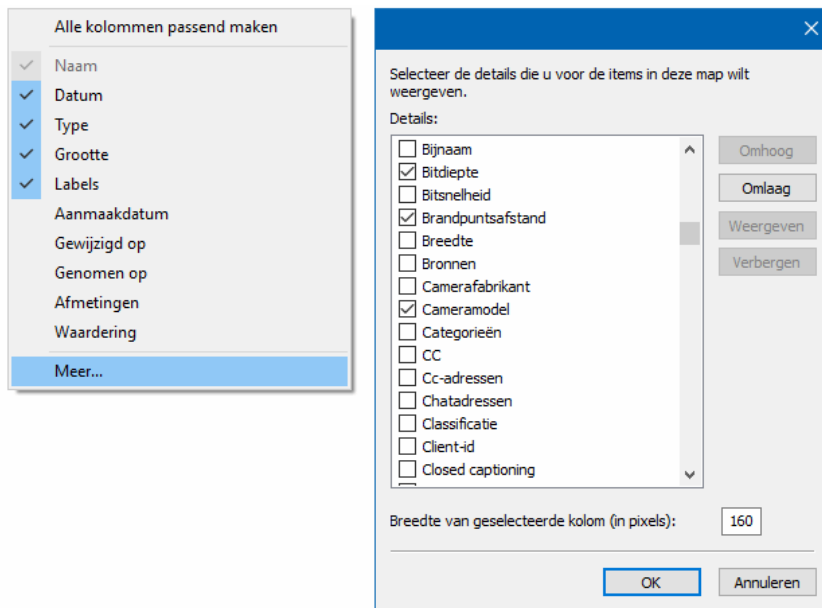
Alle kolommen passend maken

Naam
Datum
Type
Grootte
Labels
Aanmaakdatum
Gewijzigd op
Genomen op
Afmetingen
Waardering
Meer...

Selecteer de details die u voor de items in deze map wilt weergeven.

Details:

Bijnaam
Bitdiepte
Bitsnelheid
Brandpuntsafstand
Breedte
Bronnen
Camerafabrikant
Cameramodel
Categorieën
CC
Cc-adressen
Chatadressen
Classificatie
Client-id
Closed captioning

Omhoog
Omlaag
Weergeven
Verbergen

Breedte van geselecteerde kolom (in pixels): 160

OK
Annuleren